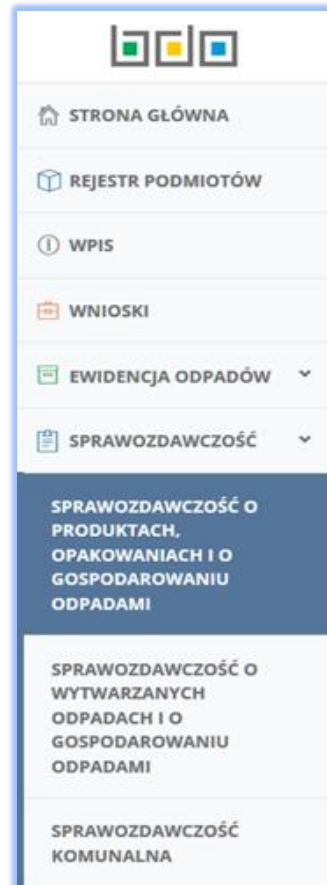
bdo

STRONA GŁÓWNA

REJESTR PODMIOTÓW

WPIS

WNIOSKI

EWIDENCJA ODPADÓW

SPRAWOZDAWCZOŚĆ

SPRAWOZDAWCZOŚĆ O PRODUKTACH, OPAKOWANIACH I O GOSPODAROWANIU ODPADAMI

SPRAWOZDAWCZOŚĆ O WYTWARZANYCH ODPADACH I O GOSPODAROWANIU ODPADAMI

SPRAWOZDAWCZOŚĆ KOMUNALNA